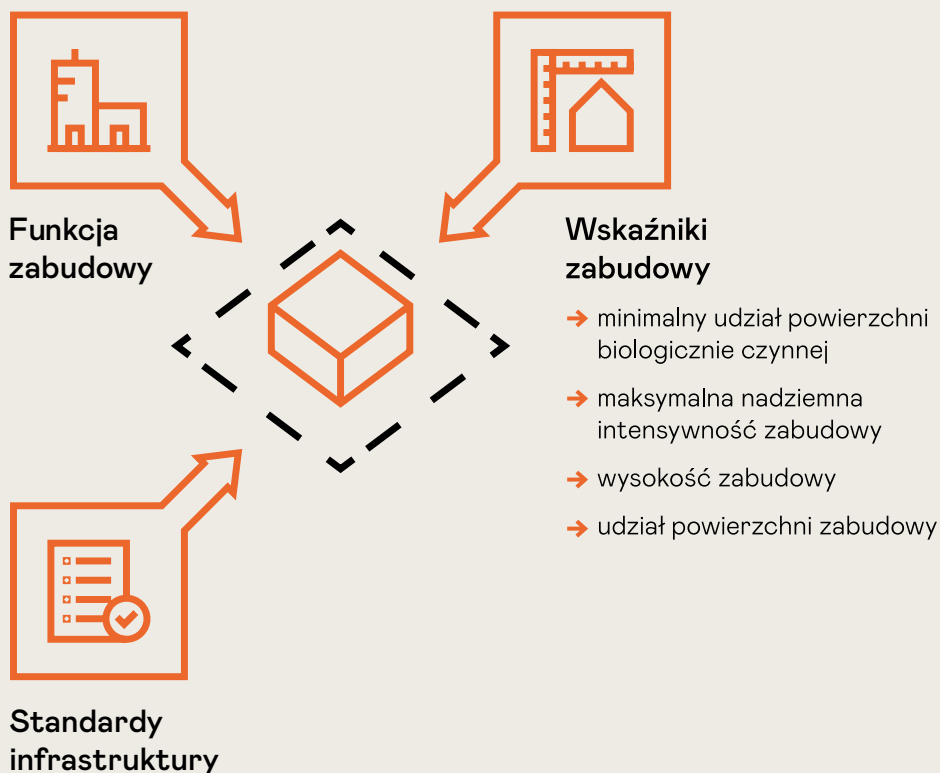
Funkcja zabudowy

Wskaźniki zabudowy

→ minimalny udział powierzchni biologicznie czynnej

→ maksymalna nadziemna intensywność zabudowy

→ wysokość zabudowy

→ udział powierzchni zabudowy

Standardy infrastruktury